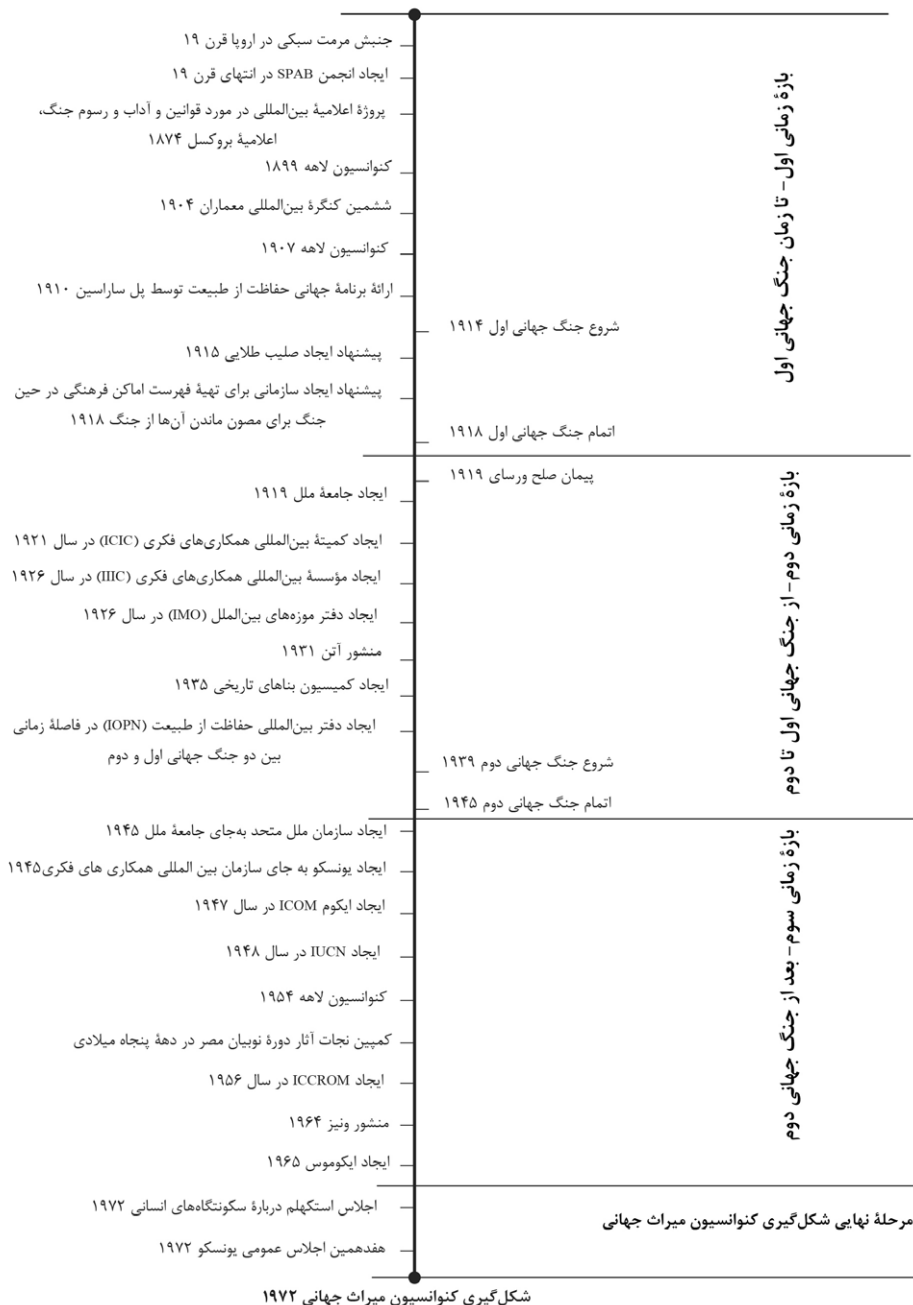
بازهٔ زمانی اول– تا زمان جنگ جهانی اول

جنبش مرمت سبکی در اروپا قرن ۱۹

ایجاد انجمن SPAB در انتهای قرن ۱۹

پروژهٔ اعلامیهٔ بین‌المللی در مورد قوانین و آداب و رسوم جنگ، اعلامیهٔ بروکسل ۱۸۷۴

کنوانسیون لاهه ۱۸۹۹

ششمین کنگرهٔ بین‌المللی معماران ۱۹۰۴

کنوانسیون لاهه ۱۹۰۷

ارائهٔ برنامهٔ جهانی حفاظت از طبیعت توسط پل ساراسین ۱۹۱۰

شروع جنگ جهانی اول ۱۹۱۴

پیشنهاد ایجاد صلیب طلایی ۱۹۱۵

پیشنهاد ایجاد سازمانی برای تهیهٔ فهرست اماکن فرهنگی در حین جنگ برای مصون ماندن آن‌ها از جنگ ۱۹۱۸

اتمام جنگ جهانی اول ۱۹۱۸

بازهٔ زمانی دوم– از جنگ جهانی اول تا دوم

پیمان صلح ورسای ۱۹۱۹

ایجاد جامعهٔ ملل ۱۹۱۹

ایجاد کمیتهٔ بین‌المللی همکاری‌های فکری (ICIC) در سال ۱۹۲۱

ایجاد مؤسسهٔ بین‌المللی همکاری‌های فکری (IIIC) در سال ۱۹۲۶

ایجاد دفتر موزه‌های بین‌الملل (IMO) در سال ۱۹۲۶

منشور آتن ۱۹۳۱

ایجاد کمیسیون بناهای تاریخی ۱۹۳۵

ایجاد دفتر بین‌المللی حفاظت از طبیعت (IOPN) در فاصلهٔ زمانی بین دو جنگ جهانی اول و دوم

شروع جنگ جهانی دوم ۱۹۳۹

اتمام جنگ جهانی دوم ۱۹۴۵

بازهٔ زمانی سوم– بعد از جنگ جهانی دوم

ایجاد سازمان ملل متحد به‌جای جامعهٔ ملل ۱۹۴۵

ایجاد یونسکو به جای سازمان بین المللی همکاری های فکری۱۹۴۵

ایجاد ایکوم ICOM در سال ۱۹۴۷

ایجاد IUCN در سال ۱۹۴۸

کنوانسیون لاهه ۱۹۵۴

کمپین نجات آثار دورهٔ نوبیان مصر در دههٔ پنجاه میلادی

ایجاد ICCROM در سال ۱۹۵۶

منشور ونیز ۱۹۶۴

ایجاد ایکوموس ۱۹۶۵

مرحلهٔ نهایی شکل‌گیری کنوانسیون میراث جهانی

اجلاس استکهلم دربارهٔ سکونتگاه‌های انسانی ۱۹۷۲

هفدهمین اجلاس عمومی یونسکو ۱۹۷۲

شکل‌گیری کنوانسیون میراث جهانی ۱۹۷۲